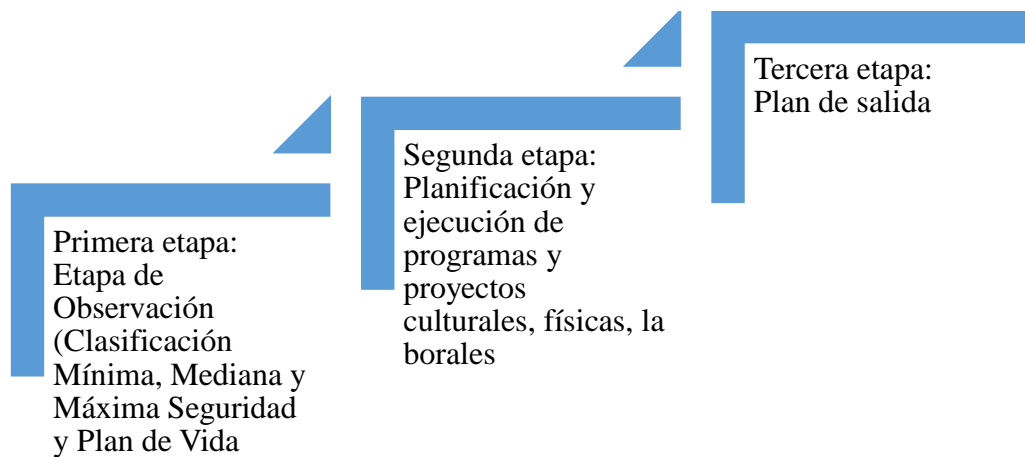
Primera etapa: Etapa de Observación (Clasificación Mínima, Mediana y Máxima Seguridad y Plan de Vida

Segunda etapa: Planificación y ejecución de programas y proyectos culturales, físicas, la borales

Tercera etapa: Plan de salida